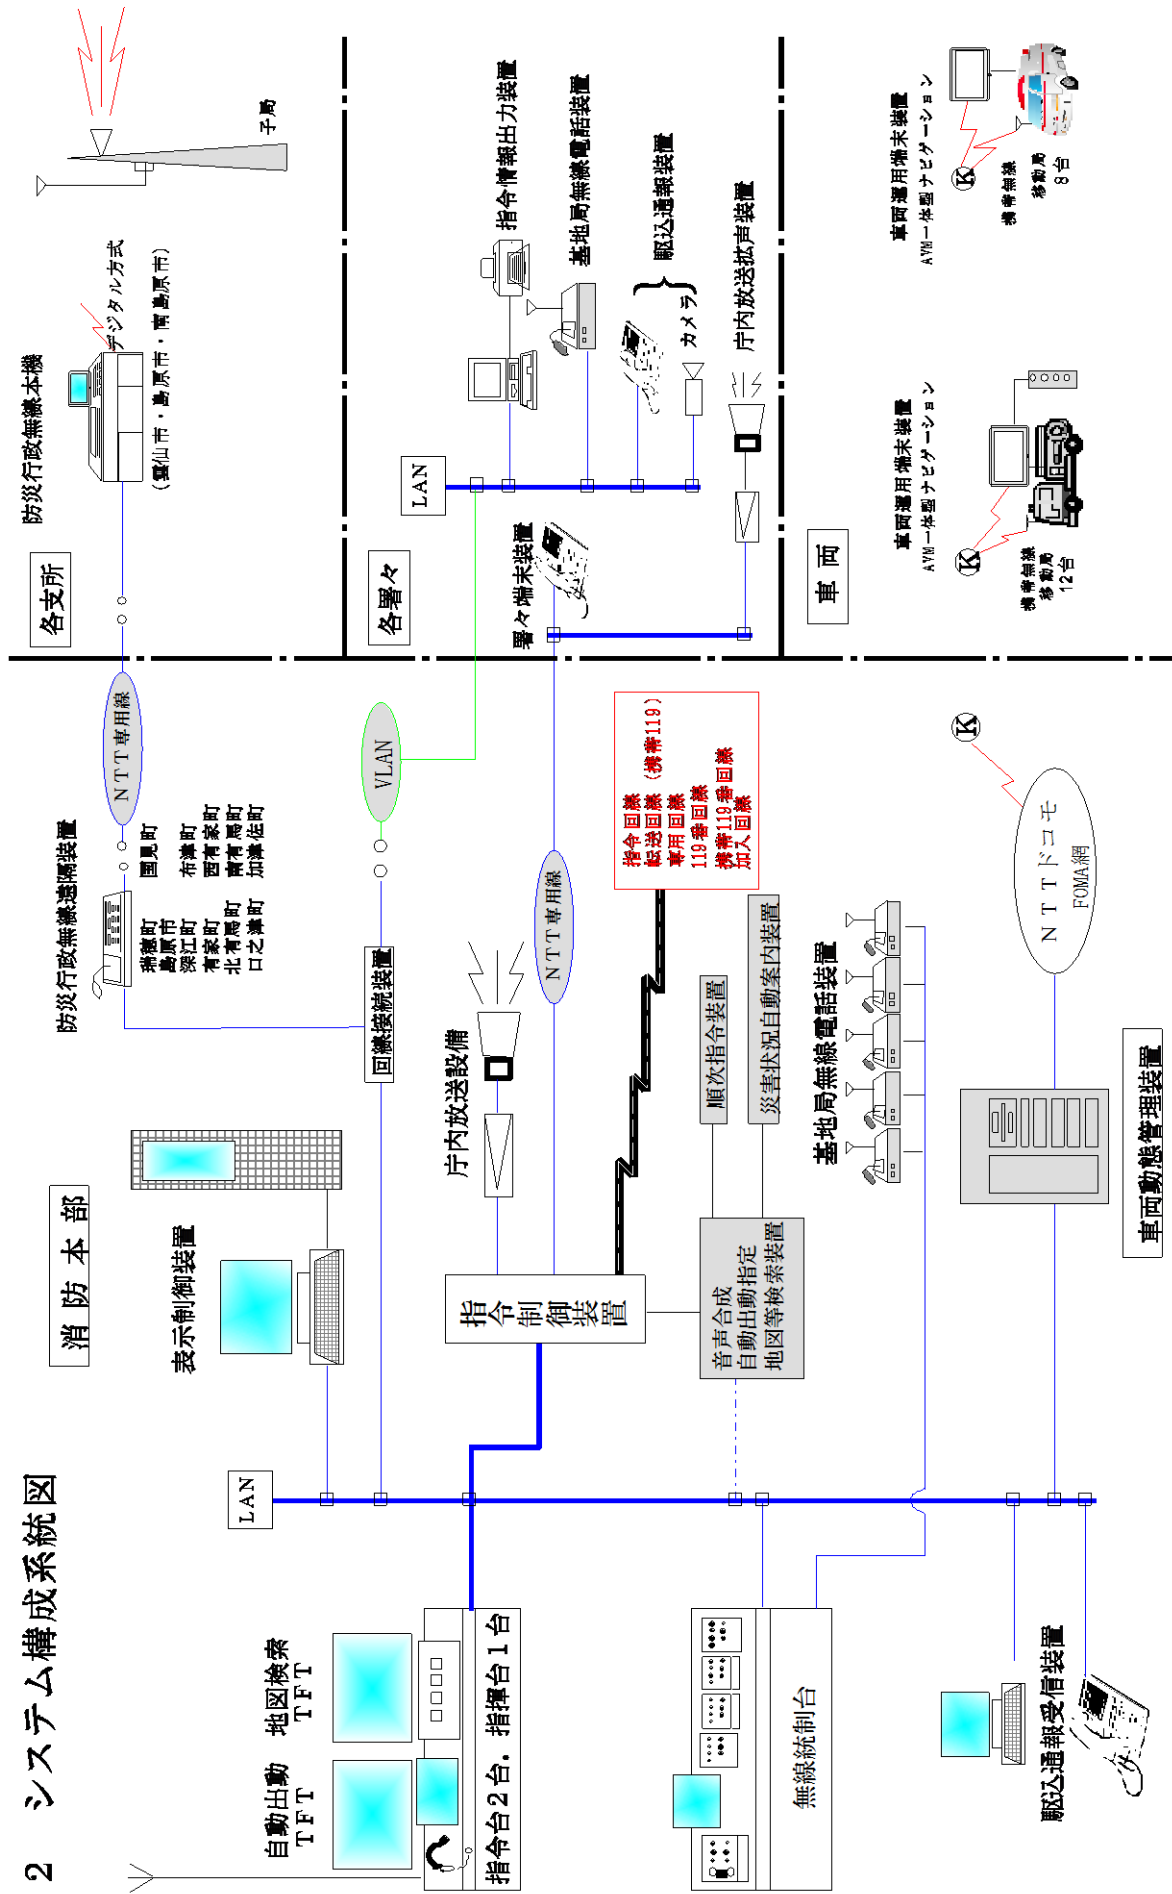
2 システム構成系統図

消防本部

各支所

各署々

車両

防災行政無線本機

デジタル方式

（雲仙市・島原市・南島原市）

子局

防災行政無線遠隔装置

瑞穂町
島原市
深江町
有家町
北有馬町
口之津町

国見町
布津町
西有家町
南有馬町
加津佐町

NTT専用線

VLAN

回線接続装置

LAN

指令情報出力装置

基地局無線電話装置

駆込通報装置

カメラ

庁内放送拡声装置

署々端末装置

車両運用端末装置
AVM一体型ナビゲーション
携帯無線
移動局
8台

車両運用端末装置
AVM一体型ナビゲーション
携帯無線
移動局
12台

指令回線
転送回線
専用回線
119番回線（携帯119）
携帯119番回線
加入回線

NTT専用線

庁内放送設備

表示制御装置

指令制御装置

順次指令装置

災害状況自動案内装置

音声合成
自動出動指定
地図等検索装置

基地局無線電話装置

NTTドコモ
FOMA網

車両動態管理装置

LAN

自動出動
TFT

地図検索
TFT

指令台2台，指揮台1台

無線統制台

駆込通報受信装置